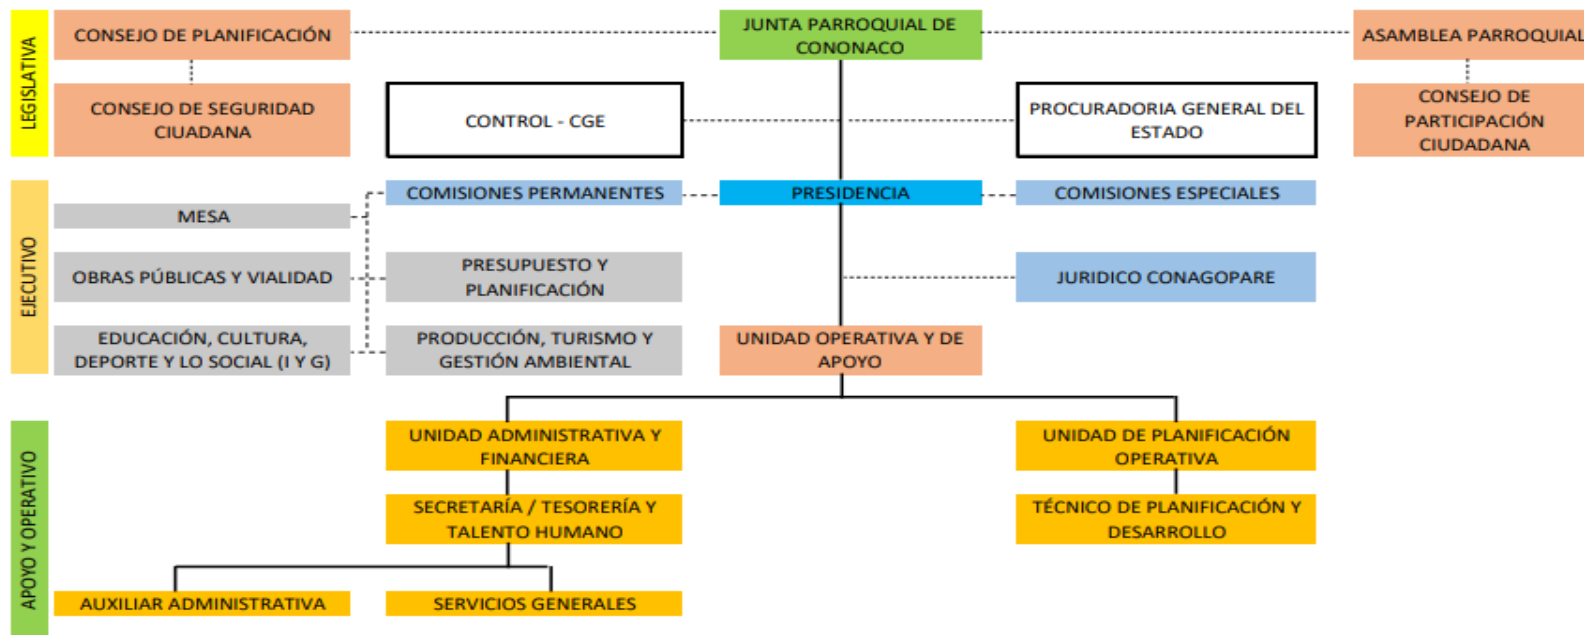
LEGISLATIVA

CONSEJO DE PLANIFICACIÓN

JUNTA PARROQUIAL DE CONONACO

ASAMBLEA PARROQUIAL

CONSEJO DE SEGURIDAD CIUADANA

CONTROL - CGE

PROCURADORIA GENERAL DEL ESTADO

CONSEJO DE PARTICIPACIÓN CIUDADANA

EJECUTIVO

COMISIONES PERMANENTES

PRESIDENCIA

COMISIONES ESPECIALES

MESA

OBRAS PÚBLICAS Y VIALIDAD

PRESUPUESTO Y PLANIFICACIÓN

JURIDICO CONAGOPARE

EDUCACIÓN, CULTURA, DEPORTE Y LO SOCIAL (I Y G)

PRODUCCIÓN, TURISMO Y GESTIÓN AMBIENTAL

UNIDAD OPERATIVA Y DE APOYO

APOYO Y OPERATIVO

UNIDAD ADMINISTRATIVA Y FINANCIERA

UNIDAD DE PLANIFICACIÓN OPERATIVA

SECRETARÍA / TESORERÍA Y TALENTO HUMANO

TÉCNICO DE PLANIFICACIÓN Y DESARROLLO

AUXILIAR ADMINISTRATIVA

SERVICIOS GENERALES